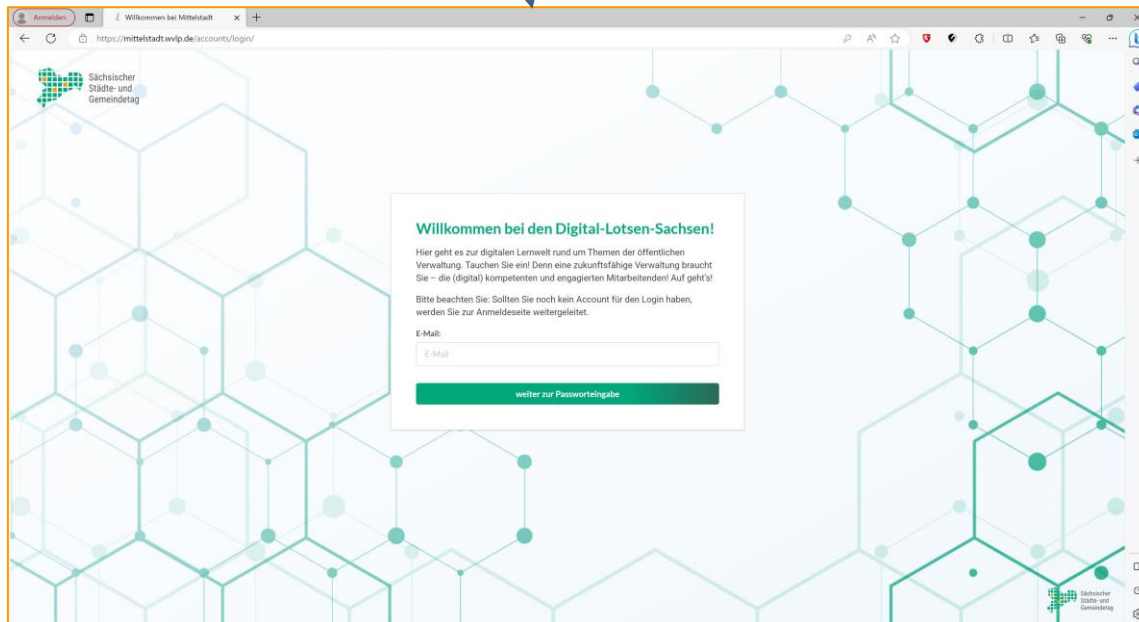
Anmelden

Willkommen bei Mittelstadt

https://mittelstadt.wvlp.de/accounts/login/

Sächsischer Städte- und Gemeindetag

Willkommen bei den Digital-Lotsen-Sachsen!

Hier geht es zur digitalen Lernwelt rund um Themen der öffentlichen Verwaltung. Tauchen Sie ein! Denn eine zukunftsfähige Verwaltung braucht Sie – die (digital) kompetenten und engagierten Mitarbeitenden! Auf geht's!

Bitte beachten Sie: Sollten Sie noch kein Account für den Login haben, werden Sie zur Anmeldeseite weitergeleitet.

E-Mail:

E-Mail

weiter zur Passworteingabe

Sächsischer Städte- und Gemeindetag